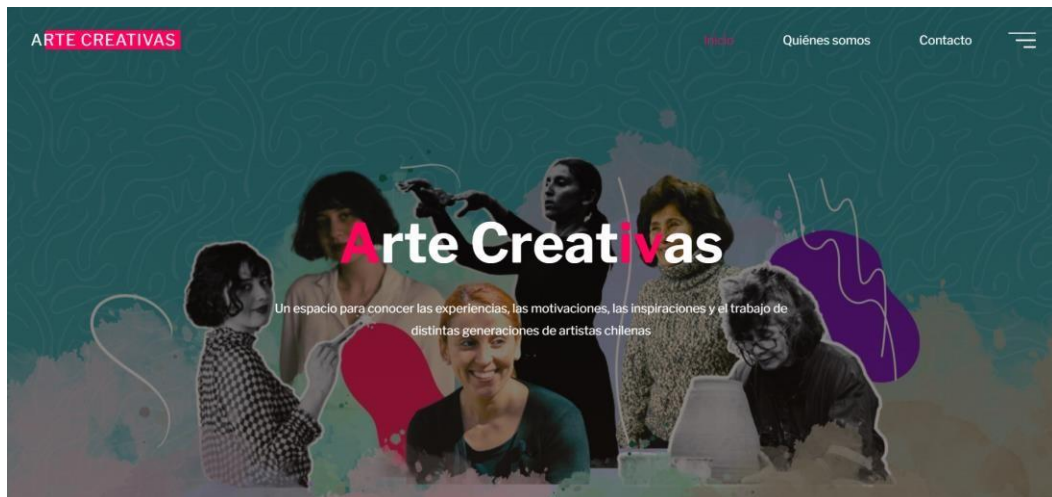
ARTE CREATIVAS

Inicio

Quiénes somos

Contacto

Arte Creativas

Un espacio para conocer las experiencias, las motivaciones, las inspiraciones y el trabajo de distintas generaciones de artistas chilenas